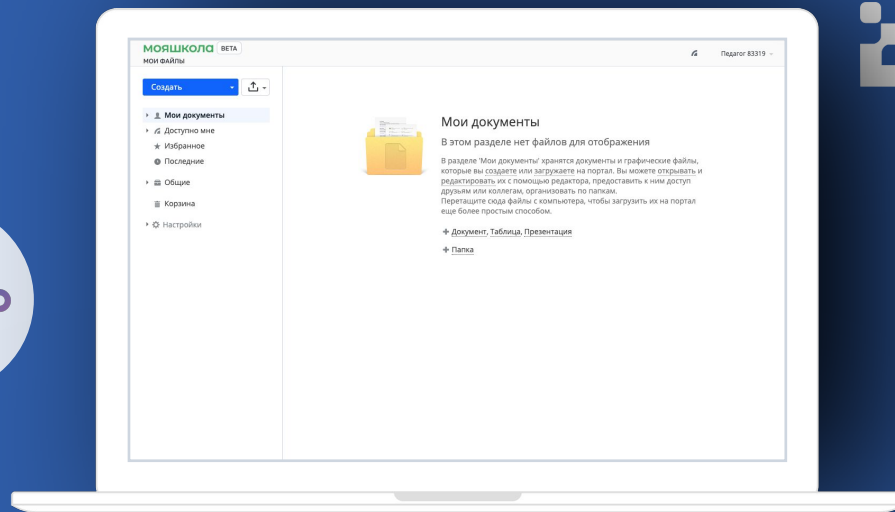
МОЯШКОЛА BETA
МОИ ФАЙЛЫ

Педагог 83319

Создать

Мои документы
Доступно мне
Избранное
Последние

Общие

Корзина

Настройки

Мои документы

В этом разделе нет файлов для отображения

В разделе 'Мои документы' хранятся документы и графические файлы, которые вы создаете или загружаете на портал. Вы можете открывать и редактировать их с помощью редактора, предоставить к ним доступ друзьям или коллегам, организовать по папкам.
Перетащите сюда файлы с компьютера, чтобы загрузить их на портал еще более простым способом.

+ Документ, Таблица, Презентация

+ Папка